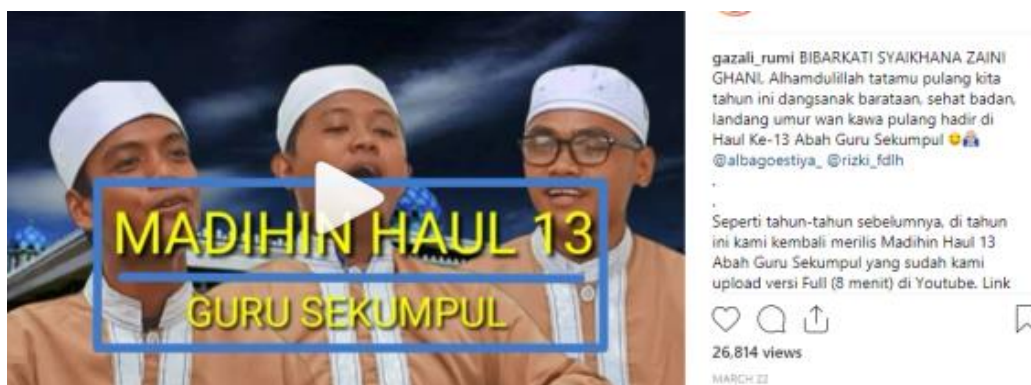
MADIHIN HAUL 13
GURU SEKUMPUL

gazali_rumi BIBARKATI SYAIKHANA ZAINI GHANI. Alhamdulillah tatamu pulang kita tahun ini dangsanak barataan, sehat badan, landang umur wan kawa pulang hadir di Haul Ke-13 Abah Guru Sekumpul 😊🕌 @albagoestiya_ @rizki_fdlh
.
.
Seperti tahun-tahun sebelumnya, di tahun ini kami kembali merilis Madihin Haul 13 Abah Guru Sekumpul yang sudah kami upload versi Full (8 menit) di Youtube. Link

26,814 views
MARCH 22